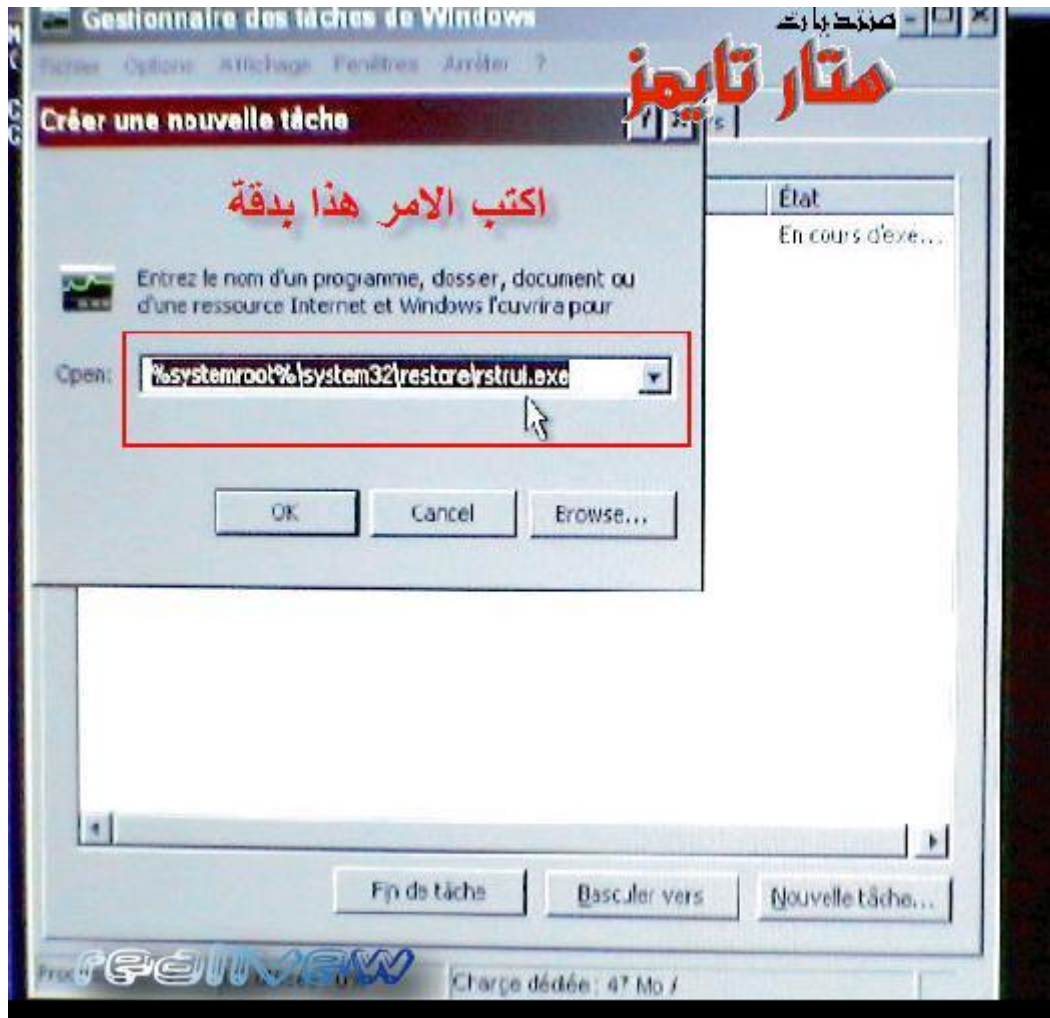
Gestionnaire des tâches de Windows

منتديات

ستار تايمز

Fichier Options Affichage Fenêtres Arrêter ?

Créer une nouvelle tâche

اكتب الامر هذا بدقة

État

En cours d'exé...

Entrez le nom d'un programme, dossier, document ou d'une ressource Internet et Windows l'ouvrira pour

Open: %systemroot%\system32\restore\rstrui.exe

OK Cancel Browse...

Fin de tâche Basculer vers Nouvelle tâche...

redinew

Charge dédiée: 47 Mo /